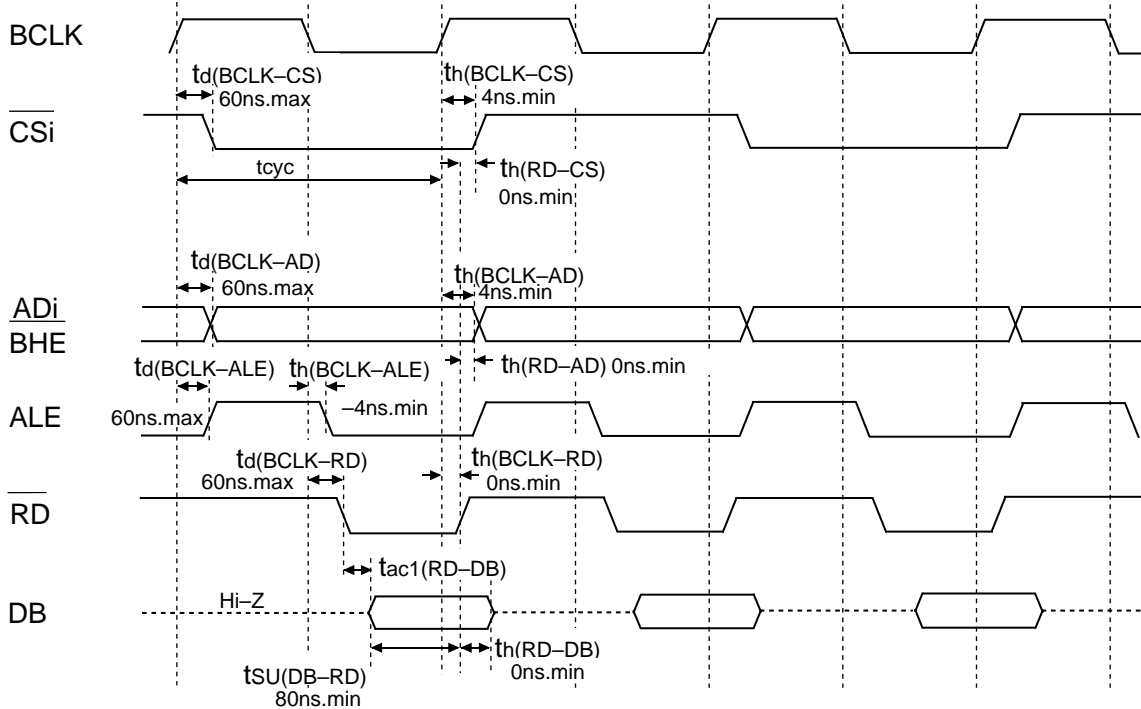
BCLK

$t_{d(BCLK-CS)}$
60ns.max

$t_{h(BCLK-CS)}$
4ns.min

$\overline{CSi}$

tcyc

$t_{h(RD-CS)}$
0ns.min

$t_{d(BCLK-AD)}$
60ns.max

$t_{h(BCLK-AD)}$
4ns.min

$\overline{ADi}$
$\overline{BHE}$

$t_{d(BCLK-ALE)}$
$t_{h(BCLK-ALE)}$

$t_{h(RD-AD)}$ 0ns.min

ALE
60ns.max
–4ns.min

$t_{d(BCLK-RD)}$
60ns.max

$t_{h(BCLK-RD)}$
0ns.min

$\overline{RD}$

$t_{ac1(RD-DB)}$

DB
Hi–Z

$t_{h(RD-DB)}$
0ns.min

$t_{SU(DB-RD)}$
80ns.min